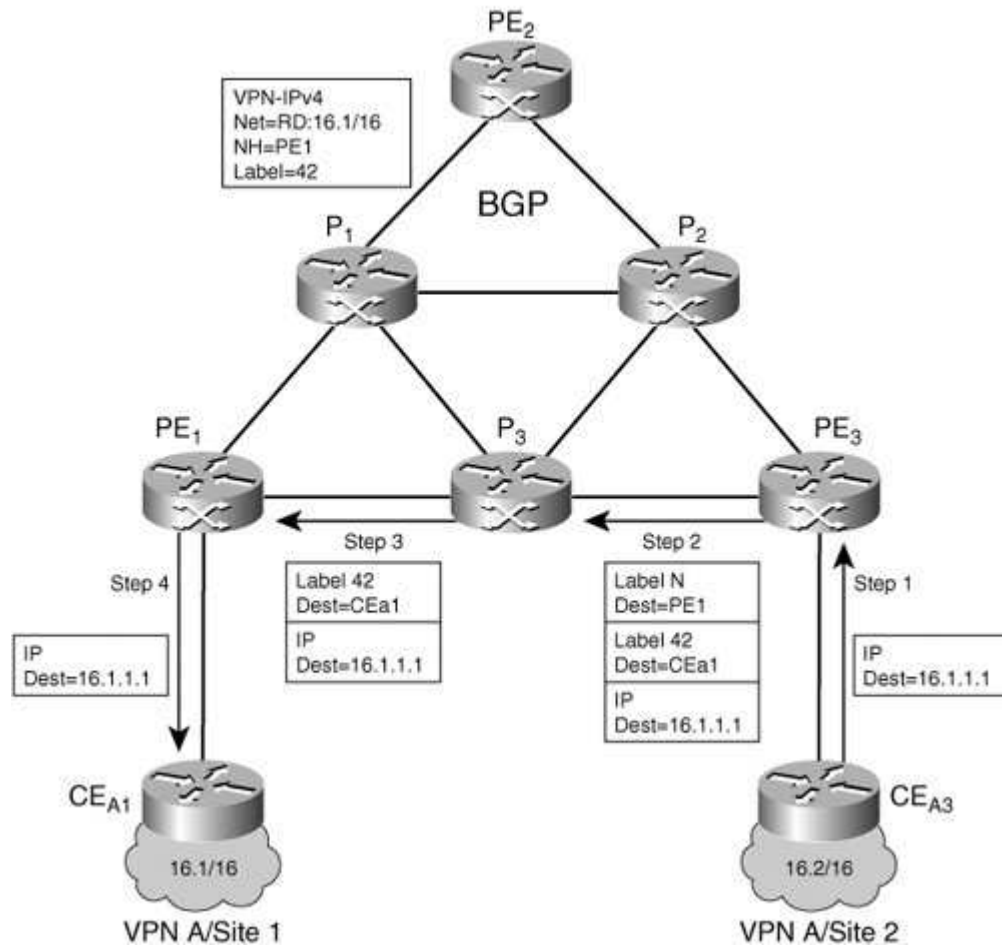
$PE_2$

VPN-IPv4
Net=RD:16.1/16
NH=PE1
Label=42

BGP

$P_1$

$P_2$

$PE_1$

$P_3$

$PE_3$

Step 3

Step 2

Step 4

Step 1

Label 42
Dest=CEa1

IP
Dest=16.1.1.1

Label N
Dest=PE1

Label 42
Dest=CEa1

IP
Dest=16.1.1.1

IP
Dest=16.1.1.1

IP
Dest=16.1.1.1

$CE_{A1}$

16.1/16

$CE_{A3}$

16.2/16

VPN A/Site 1

VPN A/Site 2